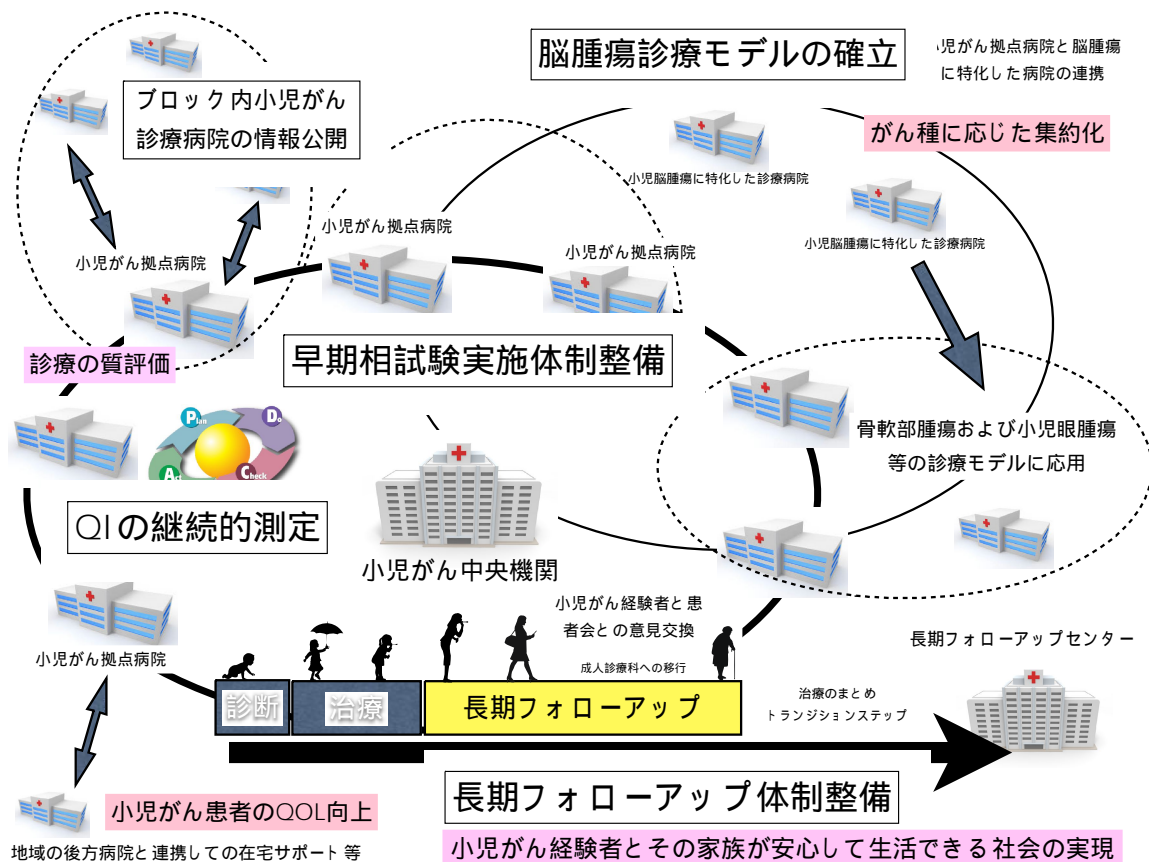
脳腫瘍診療モデルの確立

児がん拠点病院と脳腫瘍に特化した病院の連携

がん種に応じた集約化

ブロック内小児がん診療病院の情報公開

小児脳腫瘍に特化した診療病院

小児脳腫瘍に特化した診療病院

小児がん拠点病院

小児がん拠点病院

小児がん拠点病院

診療の質評価

早期相試験実施体制整備

P
D
C
A

骨軟部腫瘍および小児眼腫瘍等の診療モデルに応用

QIの継続的測定

小児がん中央機関

小児がん経験者と患者会との意見交換

成人診療科への移行

長期フォローアップセンター

小児がん拠点病院

診断

治療

長期フォローアップ

治療のまとめ
トランジションステップ

長期フォローアップ体制整備

小児がん患者のQOL向上

地域の後方病院と連携しての在宅サポート等

小児がん経験者とその家族が安心して生活できる社会の実現